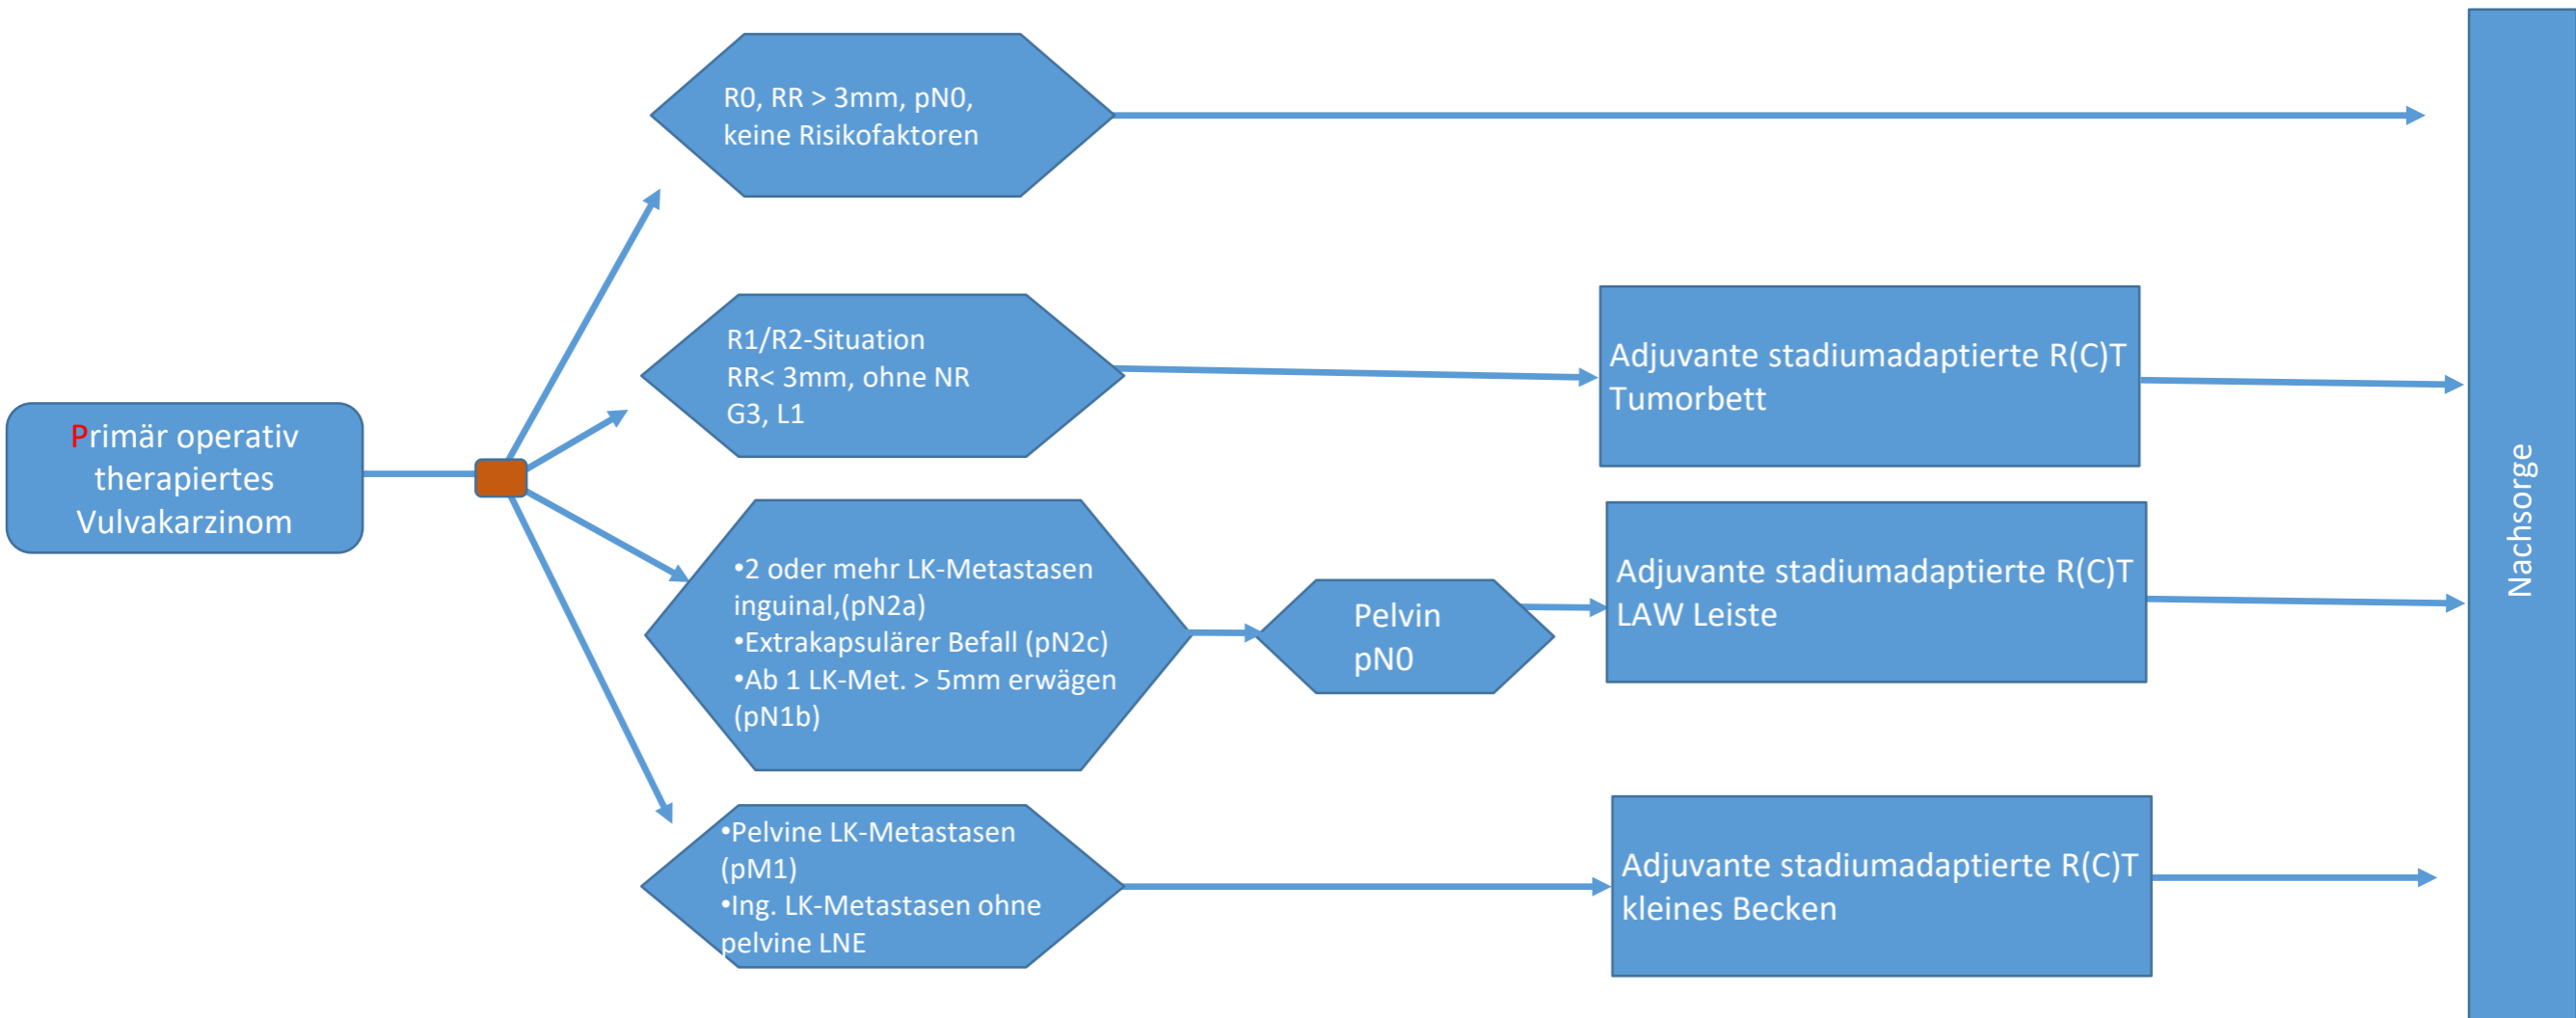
Primär operativ therapiertes Vulvakarzinom

R0, RR > 3mm, pN0, keine Risikofaktoren

R1/R2-Situation
RR< 3mm, ohne NR
G3, L1

Adjuvante stadiumadaptierte R(C)T Tumorbett

•2 oder mehr LK-Metastasen inguinal,(pN2a)
•Extrakapsulärer Befall (pN2c)
•Ab 1 LK-Met. > 5mm erwägen (pN1b)

Pelvin
pN0

Adjuvante stadiumadaptierte R(C)T LAW Leiste

•Pelvine LK-Metastasen (pM1)
•Ing. LK-Metastasen ohne pelvine LNE

Adjuvante stadiumadaptierte R(C)T kleines Becken

Nachsorge